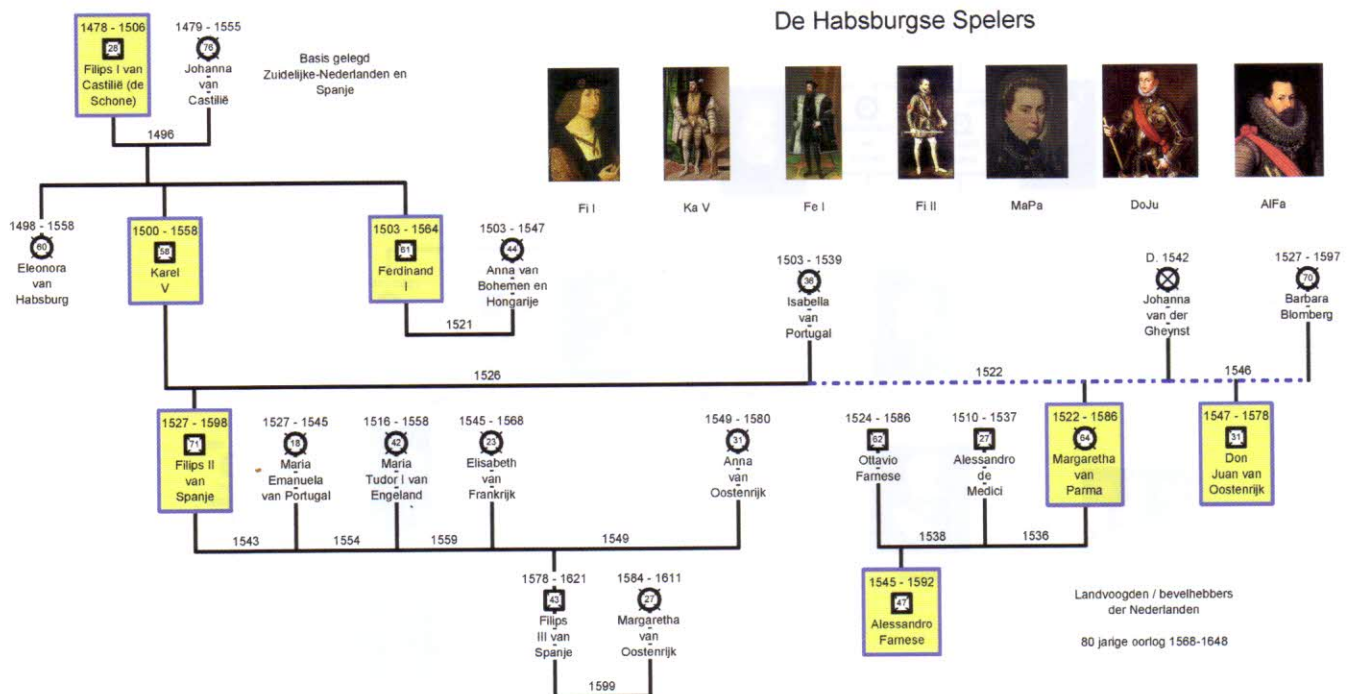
1478 - 1506
28
Filips I van Castilië (de Schone)

1479 - 1555
76
Johanna van Castilië

Basis gelegd Zuidelijke-Nederlanden en Spanje

De Habsburgse Spelers

Fi I
Ka V
Fe I
Fi II
MaPa
DoJu
AlFa

1496

1498 - 1558
60
Eleonora van Habsburg

1500 - 1558
58
Karel V

1503 - 1564
61
Ferdinand I

1503 - 1547
44
Anna van Bohemen en Hongarije

1521

1503 - 1539
36
Isabella van Portugal

D. 1542
Johanna van der Gheynst

1527 - 1597
70
Barbara Blomberg

1526

1522

1546

1527 - 1598
71
Filips II van Spanje

1527 - 1545
18
Maria Emanuela van Portugal

1516 - 1558
42
Maria Tudor I van Engeland

1545 - 1568
23
Elisabeth van Frankrijk

1549 - 1580
31
Anna van Oostenrijk

1524 - 1586
62
Ottavio Farnese

1510 - 1537
27
Alessandro de Medici

1522 - 1586
64
Margaretha van Parma

1547 - 1578
31
Don Juan van Oostenrijk

1543
1554
1559
1549

1538
1536

1578 - 1621
43
Filips III van Spanje

1584 - 1611
27
Margaretha van Oostenrijk

1545 - 1592
47
Alessandro Farnese

Landvoogden / bevelhebbers der Nederlanden

80 jarige oorlog 1568-1648

1599